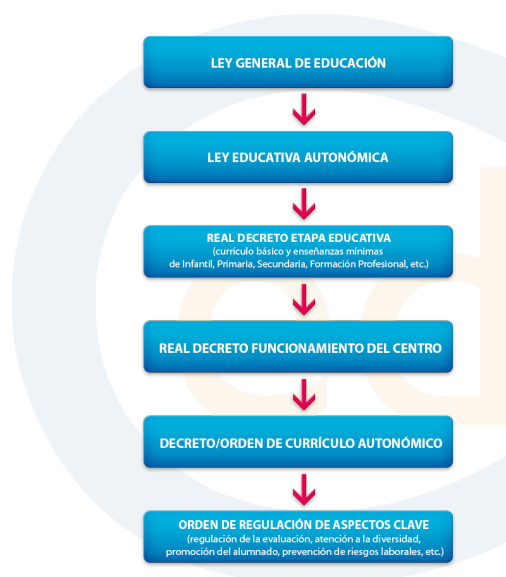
LEY GENERAL DE EDUCACIÓN

LEY EDUCATIVA AUTONÓMICA

REAL DECRETO ETAPA EDUCATIVA
(currículo básico y enseñanzas mínimas de Infantil, Primaria, Secundaria, Formación Profesional, etc.)

REAL DECRETO FUNCIONAMIENTO DEL CENTRO

DECRETO/ORDEN DE CURRÍCULO AUTONÓMICO

ORDEN DE REGULACIÓN DE ASPECTOS CLAVE
(regulación de la evaluación, atención a la diversidad, promoción del alumnado, prevención de riesgos laborales, etc.)